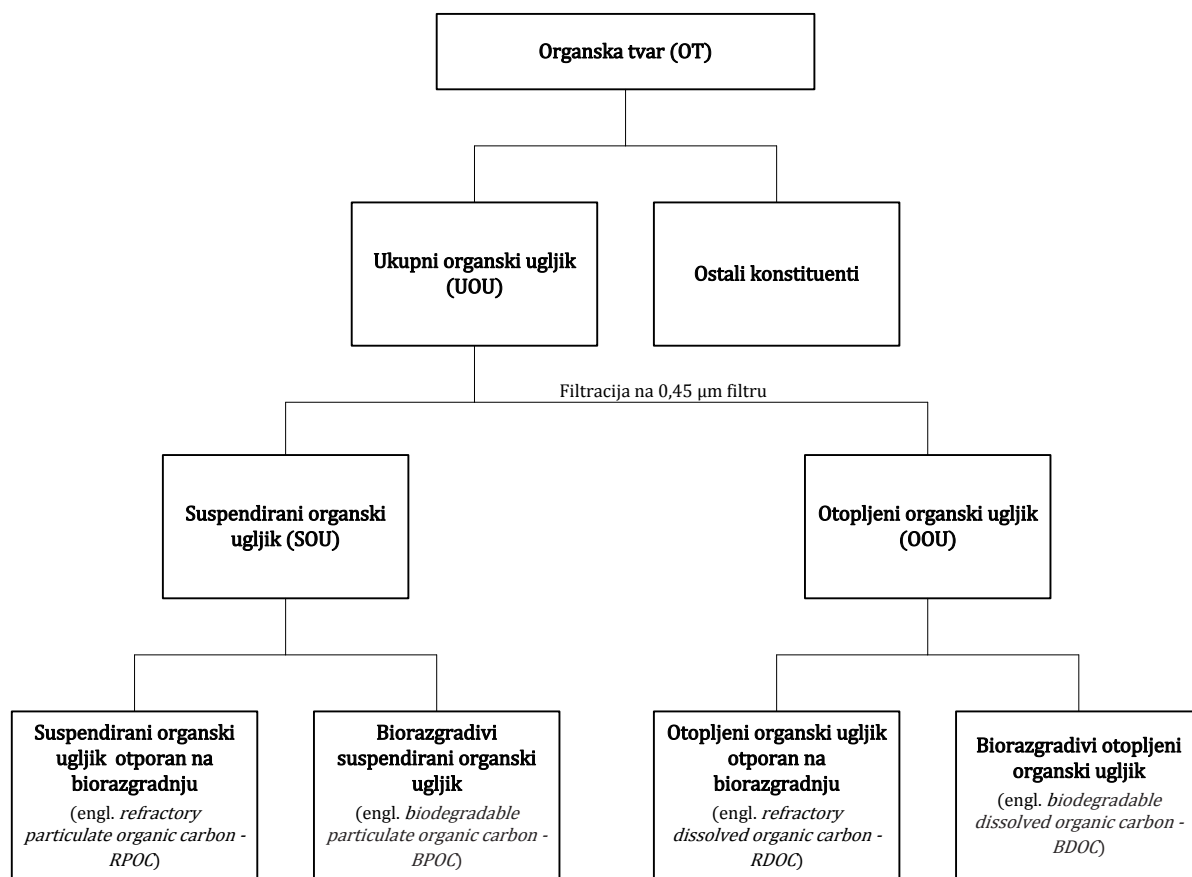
Organska tvar (OT)

Ukupni organski ugljik (UOU)

Ostali konstituenti

Filtracija na 0,45 µm filtru

Suspendirani organski ugljik (SOU)

Otopljeni organski ugljik (OOU)

Suspendirani organski ugljik otporan na biorazgradnju
(engl. *refractory particulate organic carbon - RPOC*)

Biorazgradivi suspendirani organski ugljik
(engl. *biodegradable particulate organic carbon - BPOC*)

Otopljeni organski ugljik otporan na biorazgradnju
(engl. *refractory dissolved organic carbon - RDOC*)

Biorazgradivi otopljeni organski ugljik
(engl. *biodegradable dissolved organic carbon - BDOC*)